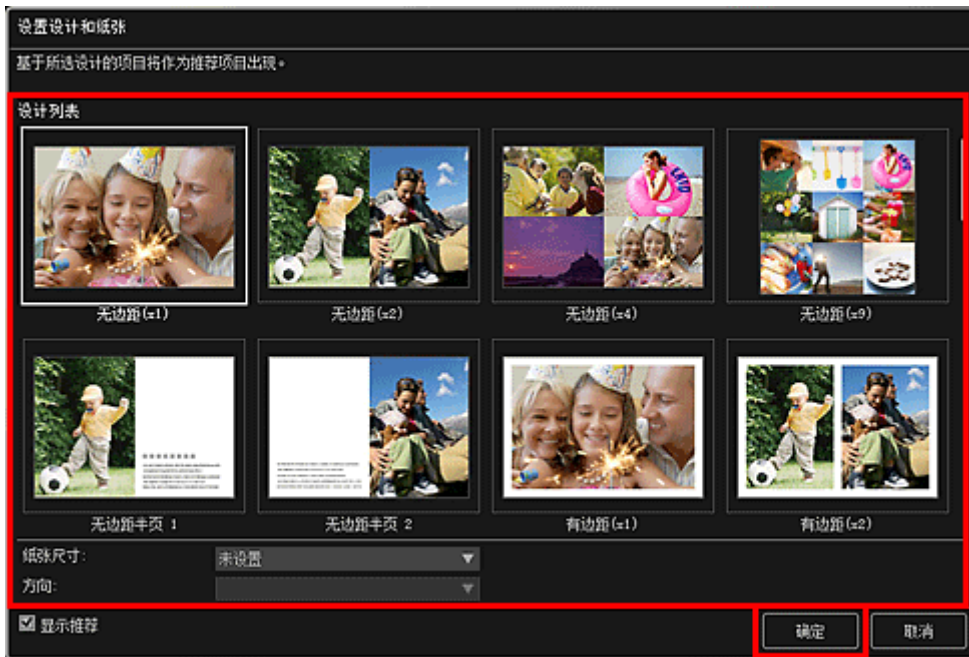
设置设计和纸张

基于所选设计的项目将作为推荐项目出现。

设计列表

无边距(x1)

无边距(x2)

无边距(x4)

无边距(x9)

无边距半页 1

无边距半页 2

有边距(x1)

有边距(x2)

纸张尺寸:

未设置

方向:

显示推荐

确定

取消